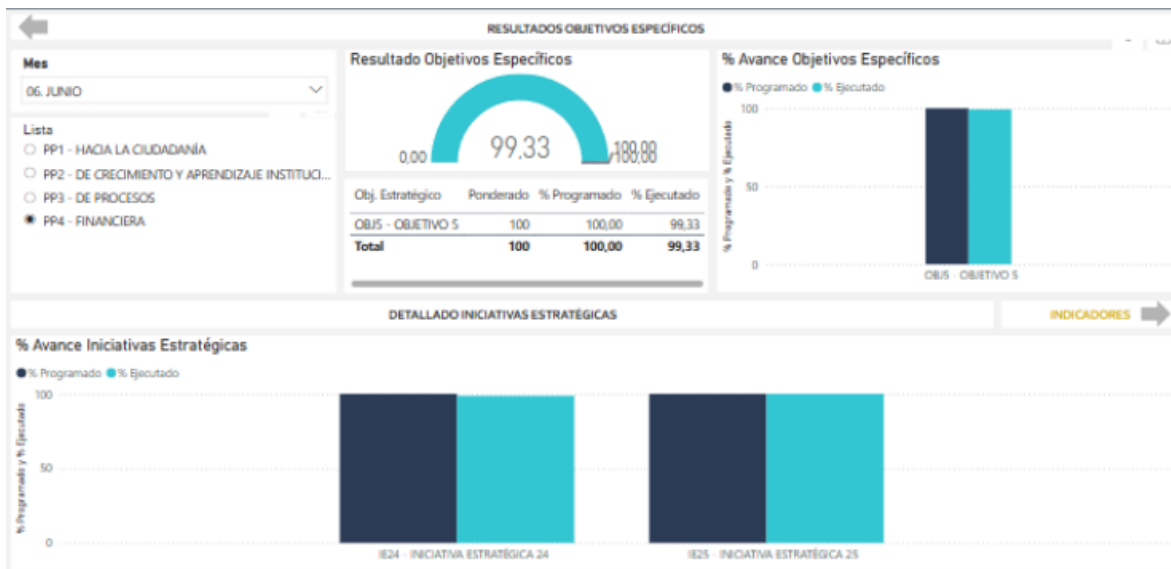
RESULTADOS OBJETIVOS ESPECÍFICOS

Mes
06. JUNIO

Lista
PP1 - HACIA LA CIUDADANÍA
PP2 - DE CRECIMIENTO Y APRENDIZAJE INSTITUCI...
PP3 - DE PROCESOS
PP4 - FINANCIERA

Resultado Objetivos Específicos
0,00
99,33
100,00

| Obj. Estratégico | Ponderado | % Programado | % Ejecutado |
|---|---|---|---|
| OBJ5 - OBJETIVO 5 | 100 | 100,00 | 99,33 |
| Total | 100 | 100,00 | 99,33 |

% Avance Objetivos Específicos
% Programado % Ejecutado
% Programado y % Ejecutado
100
50
0
OBJ5 - OBJETIVO 5

DETALLADO INICIATIVAS ESTRATÉGICAS

INDICADORES

% Avance Iniciativas Estratégicas
% Programado % Ejecutado
% Programado y % Ejecutado
100
50
0
IE24 - INICIATIVA ESTRATÉGICA 24
IE25 - INICIATIVA ESTRATÉGICA 25